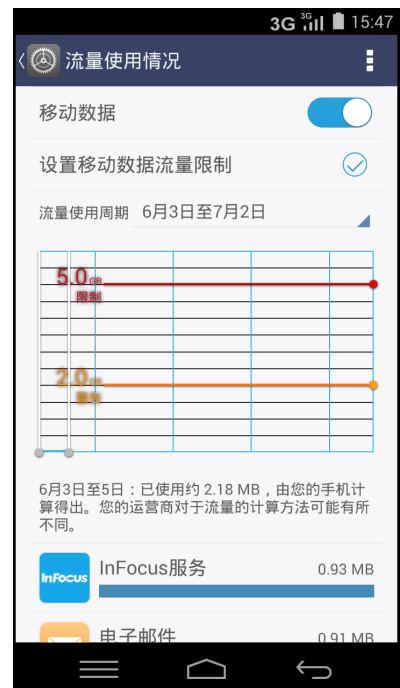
3G 3G 15:47

流量使用情况

移动数据

设置移动数据流量限制

流量使用周期 6月3日至7月2日

5.0 GB
限制

2.0 GB
警告

6月3日至5日：已使用约 2.18 MB，由您的手机计算得出。您的运营商对于流量的计算方法可能有所不同。

InFocus
InFocus服务 0.93 MB

电子邮件 0.91 MB